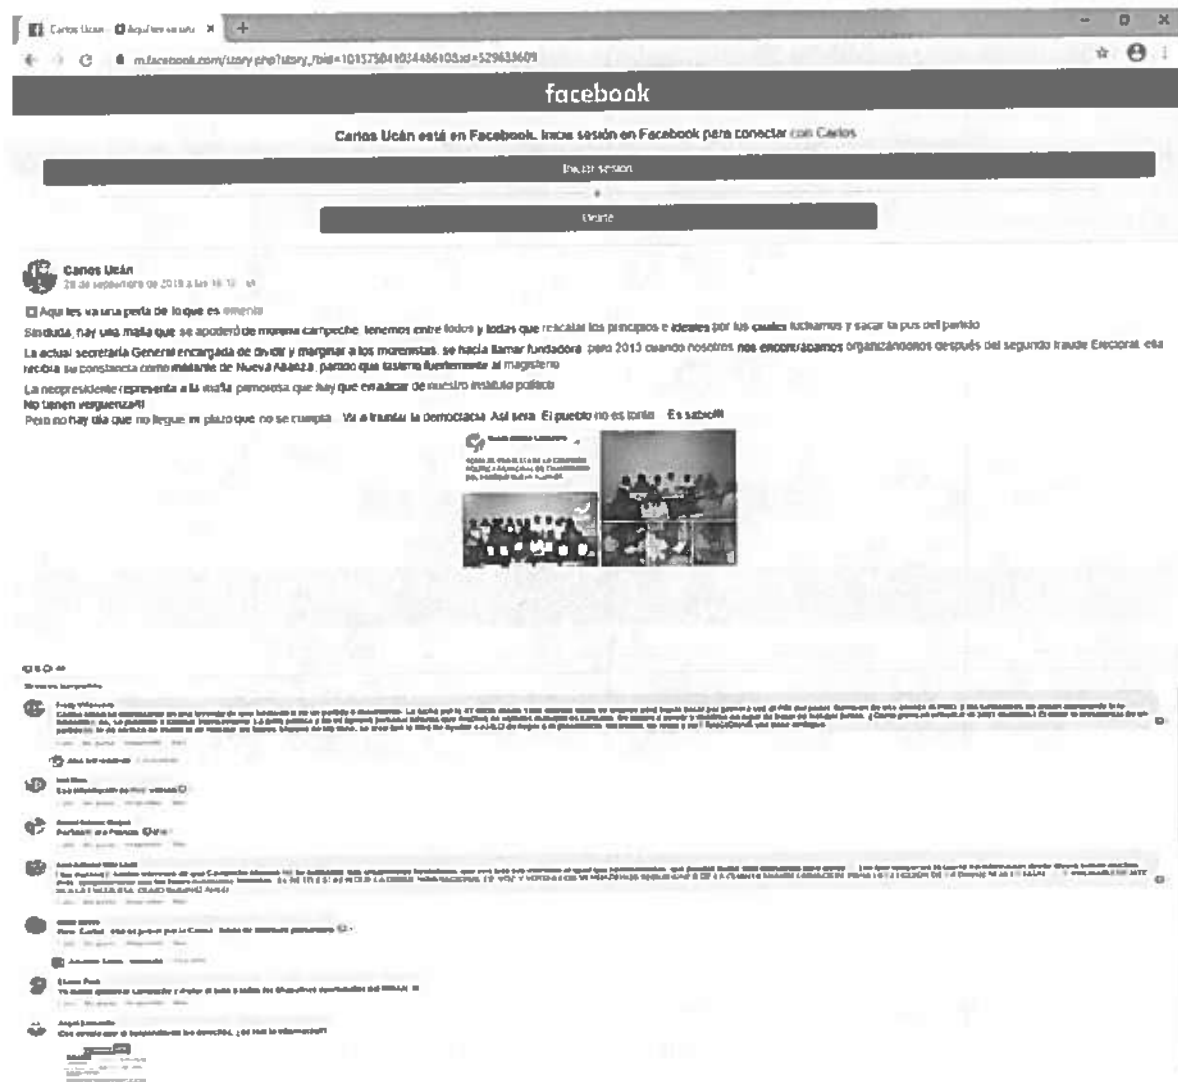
Carlos Ucán · Aquí les va una ×

m.facebook.com/story.php?story_fbid=10157584102448610&id=529633609

facebook

Carlos Ucán está en Facebook. Inicia sesión en Facebook para conectar con Carlos.

Iniciar sesión

o

Únete

Carlos Ucán
28 de septiembre de 2019 a las 16:10 ·

Aquí les va una perla de lo que es morena

Sin duda, hay una mafia que se apoderó de morena campeche. tenemos entre todos y todas que rescatar los principios e ideales por los cuales luchamos y sacar la pus del partido

La actual secretaria General encargada de dividir y marginar a los morenistas, se hacía llamar fundadora, pero 2013 cuando nosotros nos encontrábamos organizándonos después del segundo fraude Electoral, ella recibía su constancia como militante de Nueva Alianza, partido que lastimó fuertemente al magisterio

La neopresidente representa a la mafia perniciosa que hay que erradicar de nuestro instituto político
No tienen verguenza!!!
Pero no hay día que no llegue ni plazo que no se cumpla... Va a triunfar la democracia. Así será. El pueblo no es tonto... Es sabio!!!

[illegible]

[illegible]